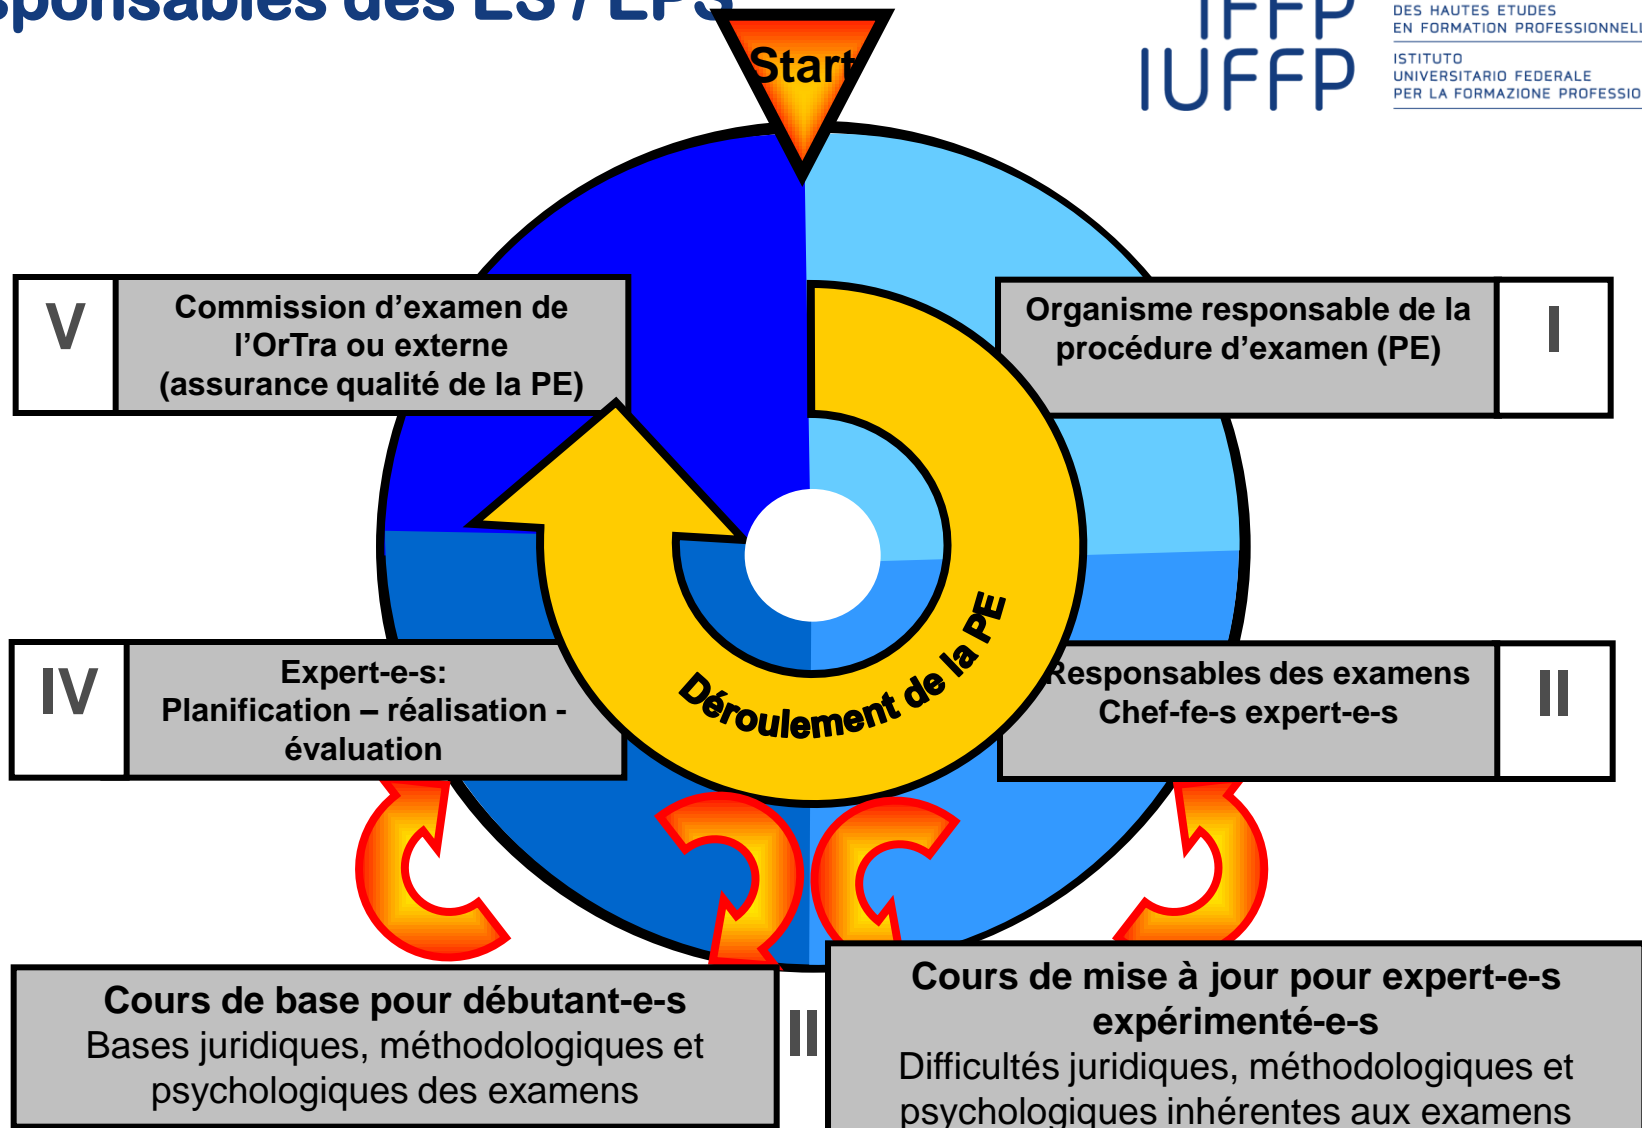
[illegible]sponsables des ES / EPS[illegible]

IFFP
IUFFP

DES HAUTES ETUDES
EN FORMATION PROFESSIONNELL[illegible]

ISTITUTO
UNIVERSITARIO FEDERALE
PER LA FORMAZIONE PROFESSIO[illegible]

Start

V

Commission d'examen de l'OrTra ou externe (assurance qualité de la PE)

Organisme responsable de la procédure d'examen (PE)

I

IV

Expert-e-s: Planification – réalisation - évaluation

Déroulement de la PE

Responsables des examens Chef-fe-s expert-e-s

II

Cours de base pour débutant-e-s
Bases juridiques, méthodologiques et psychologiques des examens

II

Cours de mise à jour pour expert-e-s expérimenté-e-s
Difficultés juridiques, méthodologiques et psychologiques inhérentes aux examens